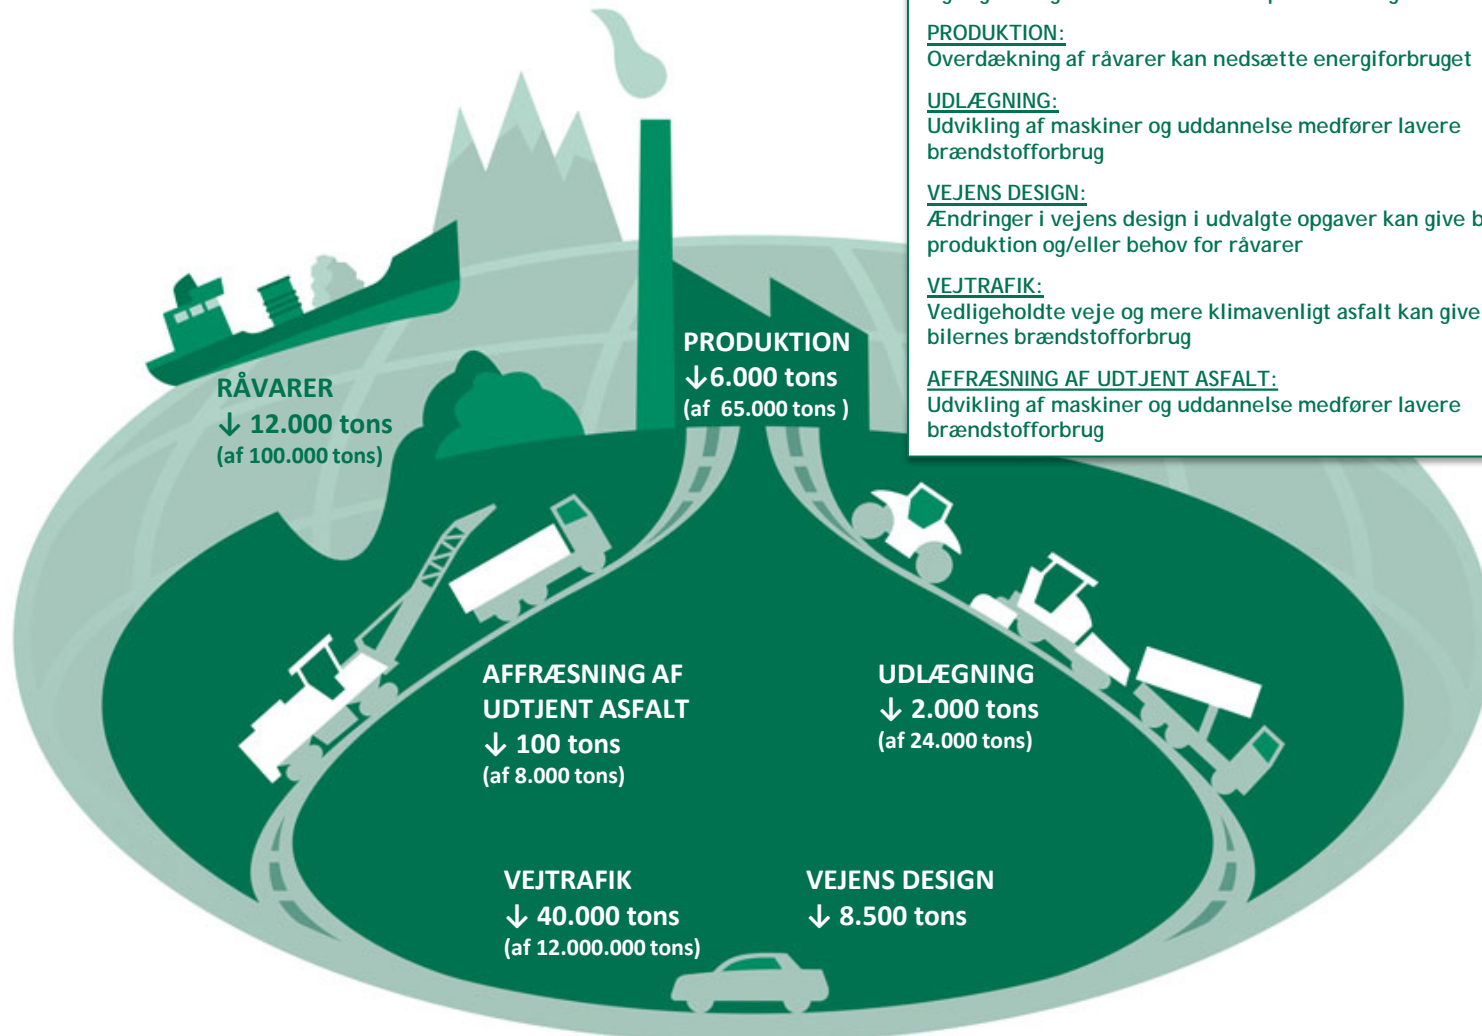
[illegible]

PRODUKTION:
Overdækning af råvarer kan nedsætte energiforbruget

UDLÆGNING:
Udvikling af maskiner og uddannelse medfører lavere brændstofforbrug

VEJENS DESIGN:
Ændringer i vejens design i udvalgte opgaver kan give b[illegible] produktion og/eller behov for råvarer

VEJTRAFIK:
Vedligeholdte veje og mere klimavenligt asfalt kan give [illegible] bilernes brændstofforbrug

AFFRÆSNING AF UDTJENT ASFALT:
Udvikling af maskiner og uddannelse medfører lavere brændstofforbrug

RÅVARER
↓ 12.000 tons
(af 100.000 tons)

PRODUKTION
↓6.000 tons
(af 65.000 tons )

AFFRÆSNING AF UDTJENT ASFALT
↓ 100 tons
(af 8.000 tons)

UDLÆGNING
↓ 2.000 tons
(af 24.000 tons)

VEJTRAFIK
↓ 40.000 tons
(af 12.000.000 tons)

VEJENS DESIGN
↓ 8.500 tons